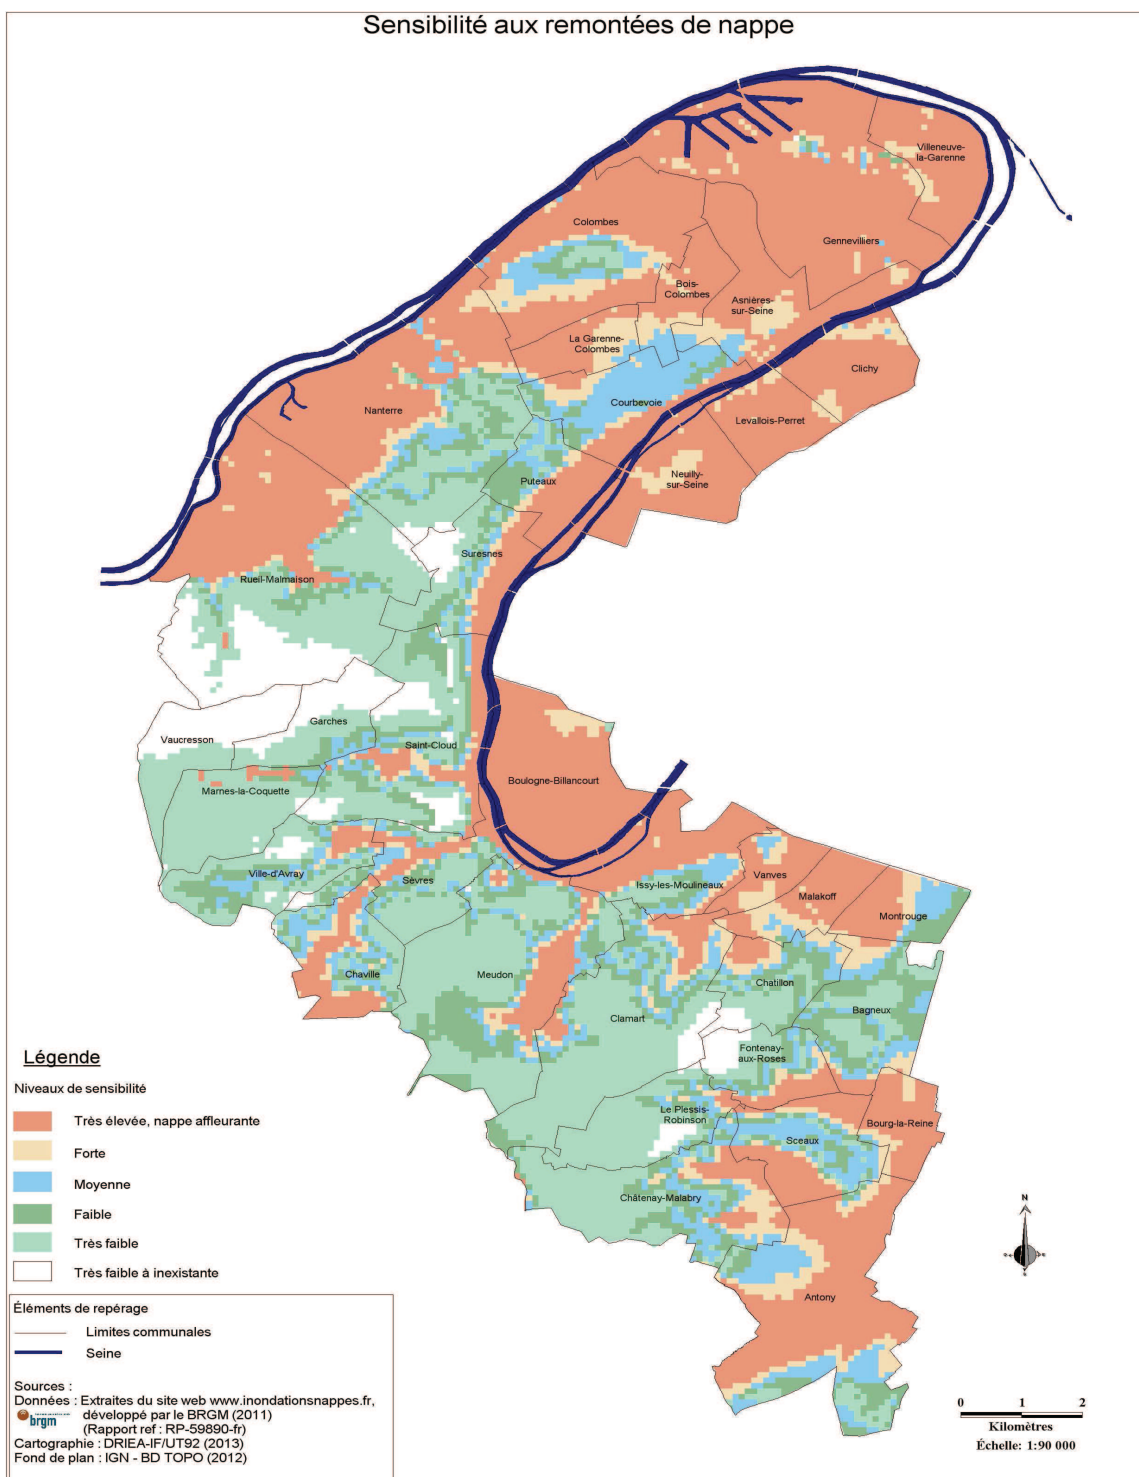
Sensibilité aux remontées de nappe

Villeneuve-la-Garenne
Colombes
Gennevilliers
Bois-Colombes
Asnières-sur-Seine
La Garenne-Colombes
Clichy
Nanterre
Courbevoie
Levallois-Perret
Neuilly-sur-Seine
Puteaux
Suresnes
Rueil-Malmaison
Garches
Vaucresson
Saint-Cloud
Marnes-la-Coquette
Boulogne-Billancourt
Ville-d'Avray
Sèvres
Issy-les-Moulineaux
Vanves
Malakoff
Montrouge
Chaville
Meudon
Chatillon
Clamart
Bagneux
Fontenay-aux-Roses
Le Plessis-Robinson
Bourg-la-Reine
Sceaux
Châtenay-Malabry
Antony

Légende

Niveaux de sensibilité
Très élevée, nappe affleurante
Forte
Moyenne
Faible
Très faible
Très faible à inexistante

Éléments de repérage
Limites communales
Seine

Sources :
Données : Extraites du site web www.inondationsnappes.fr, développé par le BRGM (2011) (Rapport ref : RP-59890-fr)
brgm
Cartographie : DRIEA-IF/UT92 (2013)
Fond de plan : IGN - BD TOPO (2012)

N

0 1 2
Kilomètres
Échelle: 1:90 000